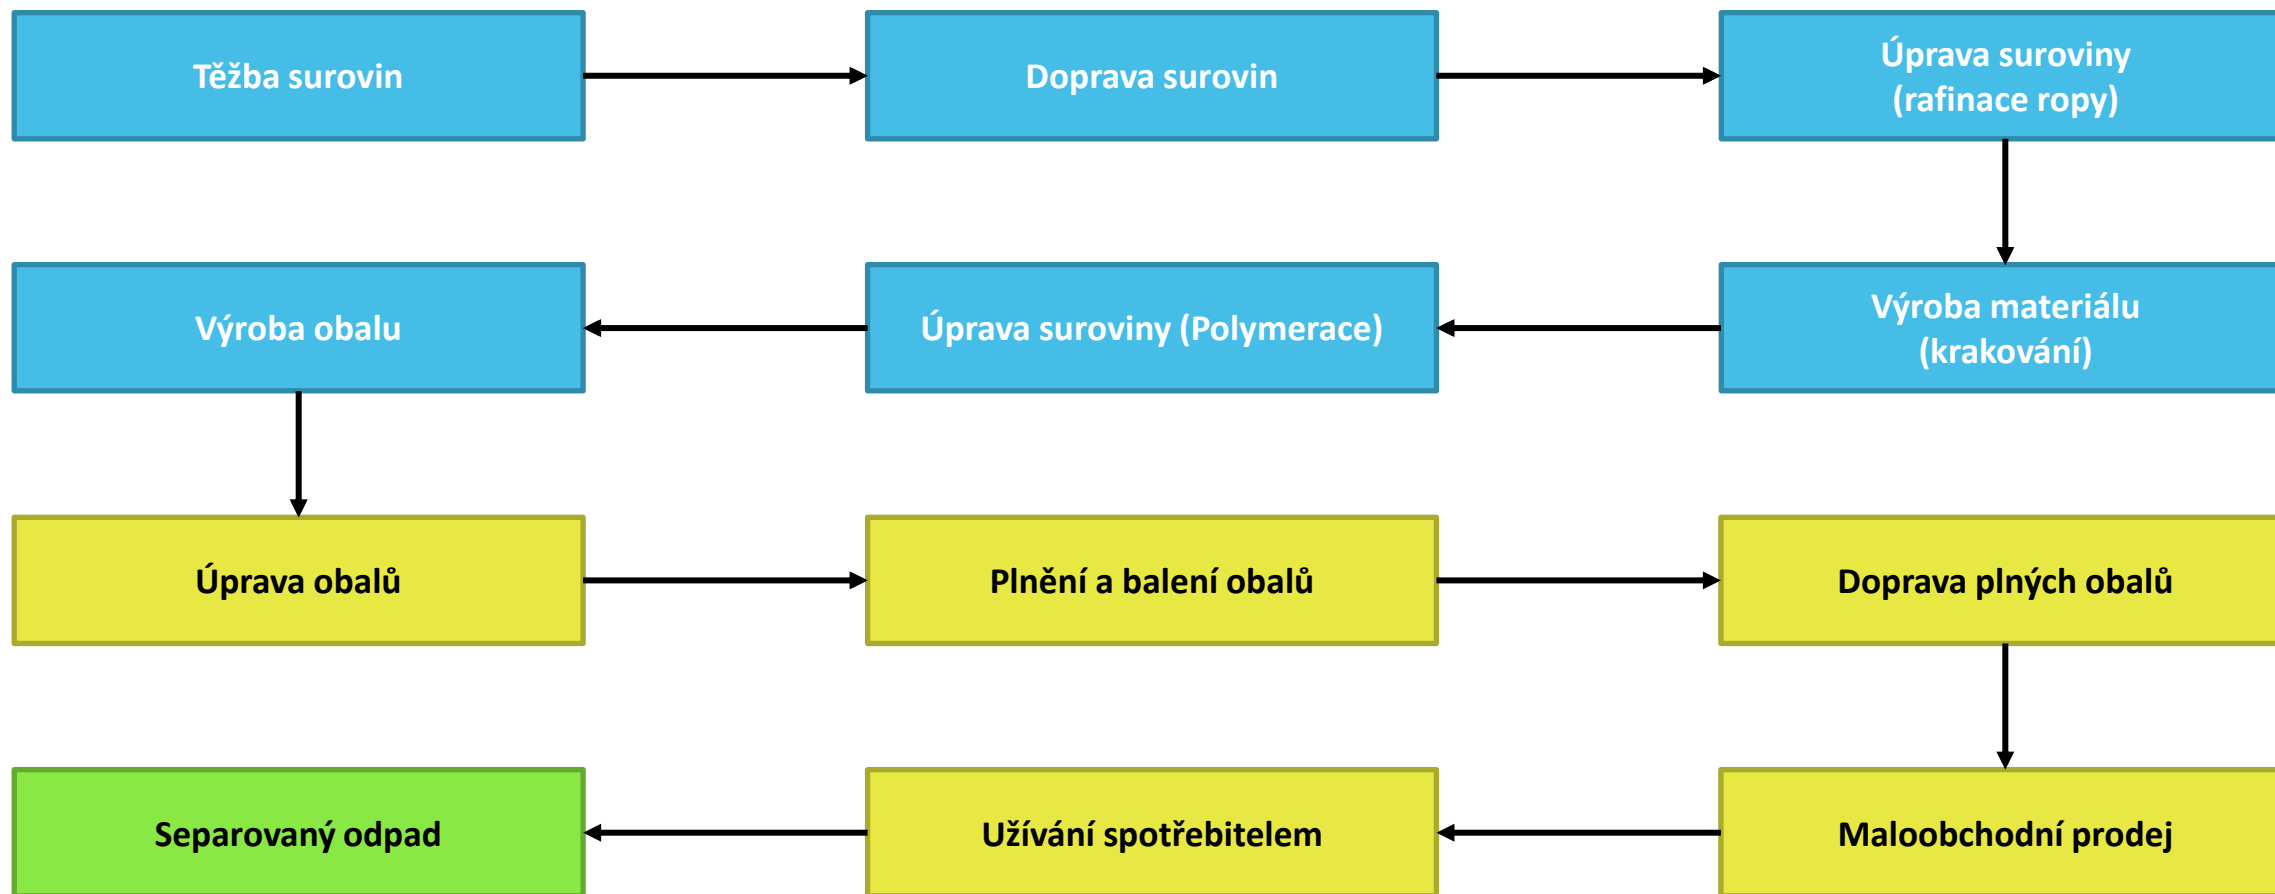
Těžba surovin

Doprava surovin

Úprava suroviny (rafinace ropy)

Výroba materiálu (krakování)

Úprava suroviny (Polymerace)

Výroba obalu

Úprava obalů

Plnění a balení obalů

Doprava plných obalů

Maloobchodní prodej

Užívání spotřebitelem

Separovaný odpad